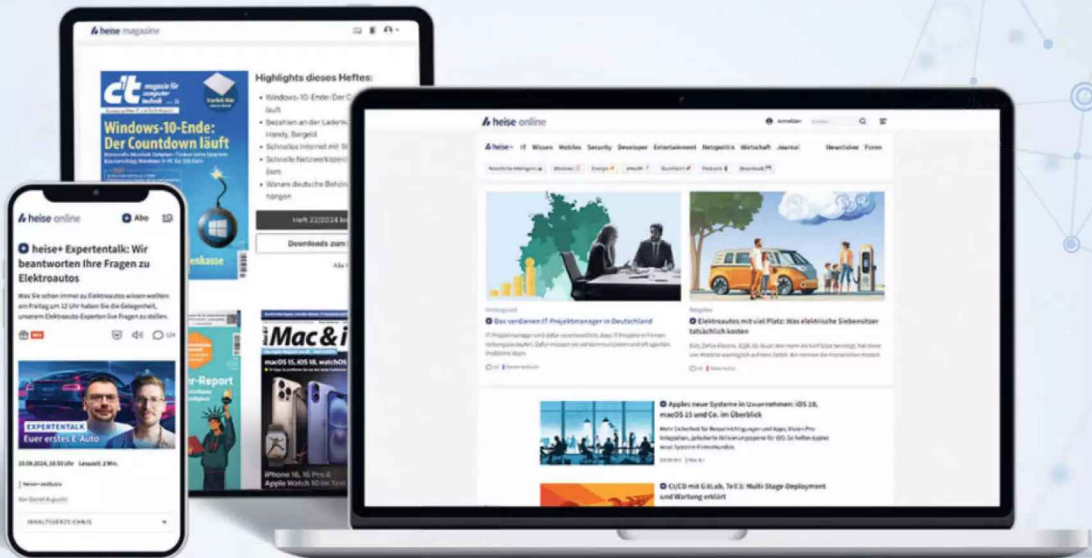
heise magazine

c't magazin für computer technik

Windows-10-Ende: Der Countdown läuft

Highlights dieses Heftes:

Windows-10-Ende: Der C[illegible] läuft

Bezahlen an der Ladenk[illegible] Handy, Smartphone

Schnelles Internet mit S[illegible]

Schnelle Netzwerkspei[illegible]

Warum deutsche Behö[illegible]

Heft 22/2024 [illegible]

Downloads zum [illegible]

Mac & i

macOS 15, iOS 18, watchOS

iPhone 16, 16 Pro & Apple Watch 10 im Test

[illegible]-Report

heise online

Abo

heise+ Expertentalk: Wir beantworten Ihre Fragen zu Elektroautos

Was Sie schon immer zu Elektroautos wissen wollten: am Freitag um 12 Uhr haben Sie die Gelegenheit, unseren Elektroauto-Experten live Fragen zu stellen.

EXPERTENTALK

Euer erstes E-Auto

INHALTSVERZEICHNIS

heise online

heise+ IT Wissen Mobiles Security Developer Entertainment Netzpolitik Wirtschaft Journal Newsticker Foren

Das verdienen IT-Projektmanager in Deutschland

Elektroautos mit viel Platz: Was elektrische Siebensitzer tatsächlich kosten

Apples neue Systeme in Unternehmen: iOS 18, macOS 15 und Co. im Überblick

CI/CD mit GitLab, Teil 3: Multi-Stage-Deployment und Wartung erklärt